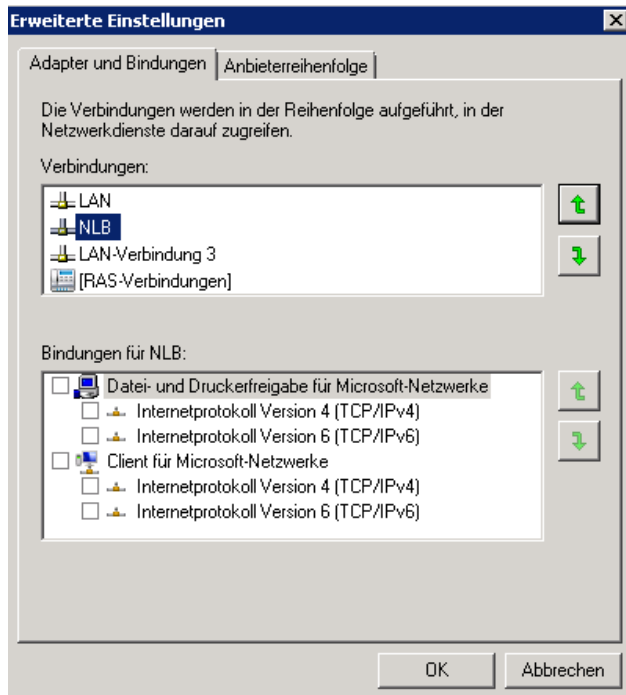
Erweiterte Einstellungen

Adapter und Bindungen | Anbieterreihenfolge

Die Verbindungen werden in der Reihenfolge aufgeführt, in der Netzwerkdienste darauf zugreifen.

Verbindungen:

LAN
NLB
LAN-Verbindung 3
[RAS-Verbindungen]

Bindungen für NLB:

Datei- und Druckerfreigabe für Microsoft-Netzwerke
Internetprotokoll Version 4 (TCP/IPv4)
Internetprotokoll Version 6 (TCP/IPv6)
Client für Microsoft-Netzwerke
Internetprotokoll Version 4 (TCP/IPv4)
Internetprotokoll Version 6 (TCP/IPv6)

OK | Abbrechen